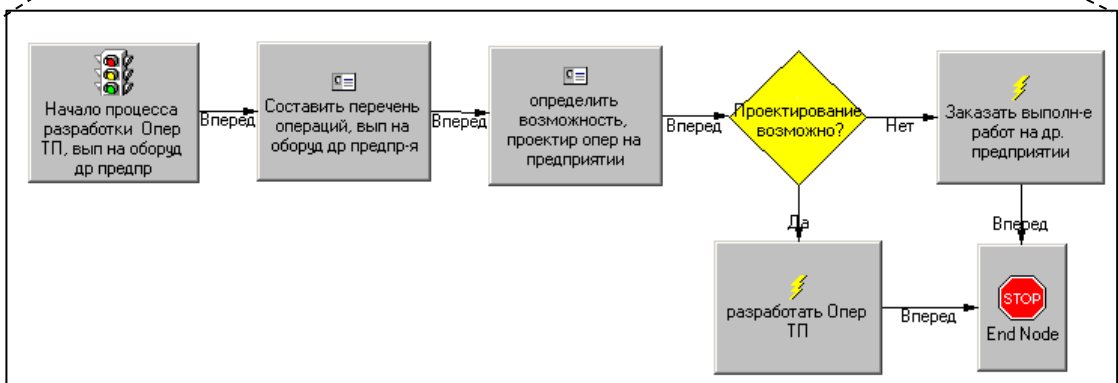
Начало процесса разработки Опер ТП, вып на оборуд др предпр

Вперед

Составить перечень операций, вып на оборуд др предпр-я

Вперед

определить возможность, проектир опер на предприятии

Вперед

Проектирование возможно?

Нет

Заказать выполн-е работ на др. предприятии

Да

Вперед

разработать Опер ТП

Вперед

STOP

End Node